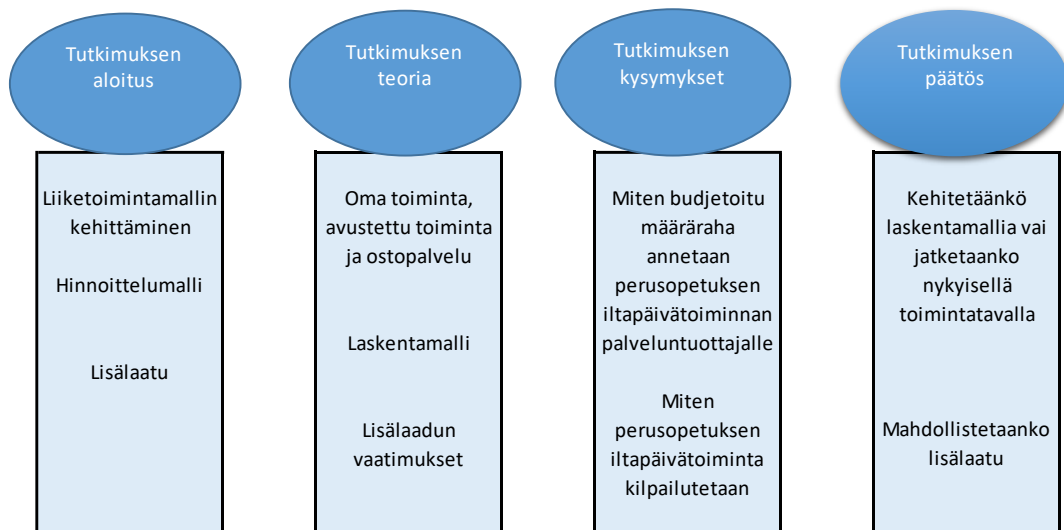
Tutkimuksen aloitus

Liiketoimintamallin kehittäminen

Hinnoittelumalli

Lisälaatu

Tutkimuksen teoria

Oma toiminta, avustettu toiminta ja ostopalvelu

Laskentamalli

Lisälaadun vaatimukset

Tutkimuksen kysymykset

Miten budjetoitu määräraha annetaan perusopetuksen iltapäivätoiminnan palveluntuottajalle

Miten perusopetuksen iltapäivätoiminta kilpailutetaan

Tutkimuksen päätös

Kehitetäänkö laskentamallia vai jatketaanko nykyisellä toimintatavalla

Mahdollistetaanko lisälaatu